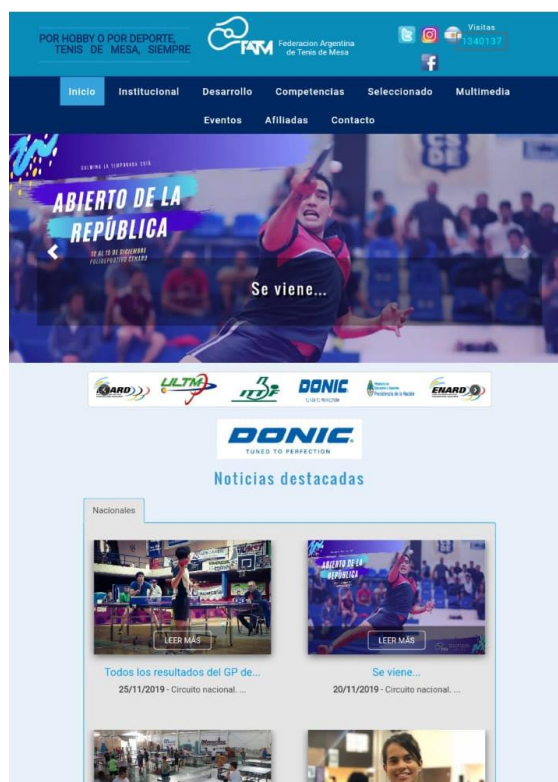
POR HOBBY O POR DEPORTE, TENIS DE MESA, SIEMPRE

FATM Federacion Argentina de Tenis de Mesa

Visitas 1340137

Inicio Institucional Desarrollo Competencias Seleccionado Multimedia Eventos Afiliadas Contacto

CULMINA LA TEMPORADA 2019

ABIERTO DE LA REPÚBLICA

10 AL 15 DE DICIEMBRE POLIDEPORTIVO CENARD

Se viene...

ENARD ULTM ITTF DONIC Presidencia de la Nación ENARD

DONIC TUNED TO PERFECTION

Noticias destacadas

Nacionales

LEER MÁS

Todos los resultados del GP de...

25/11/2019 - Circuito nacional. ...

ABIERTO DE LA REPÚBLICA

LEER MÁS

Se viene...

20/11/2019 - Circuito nacional. ...